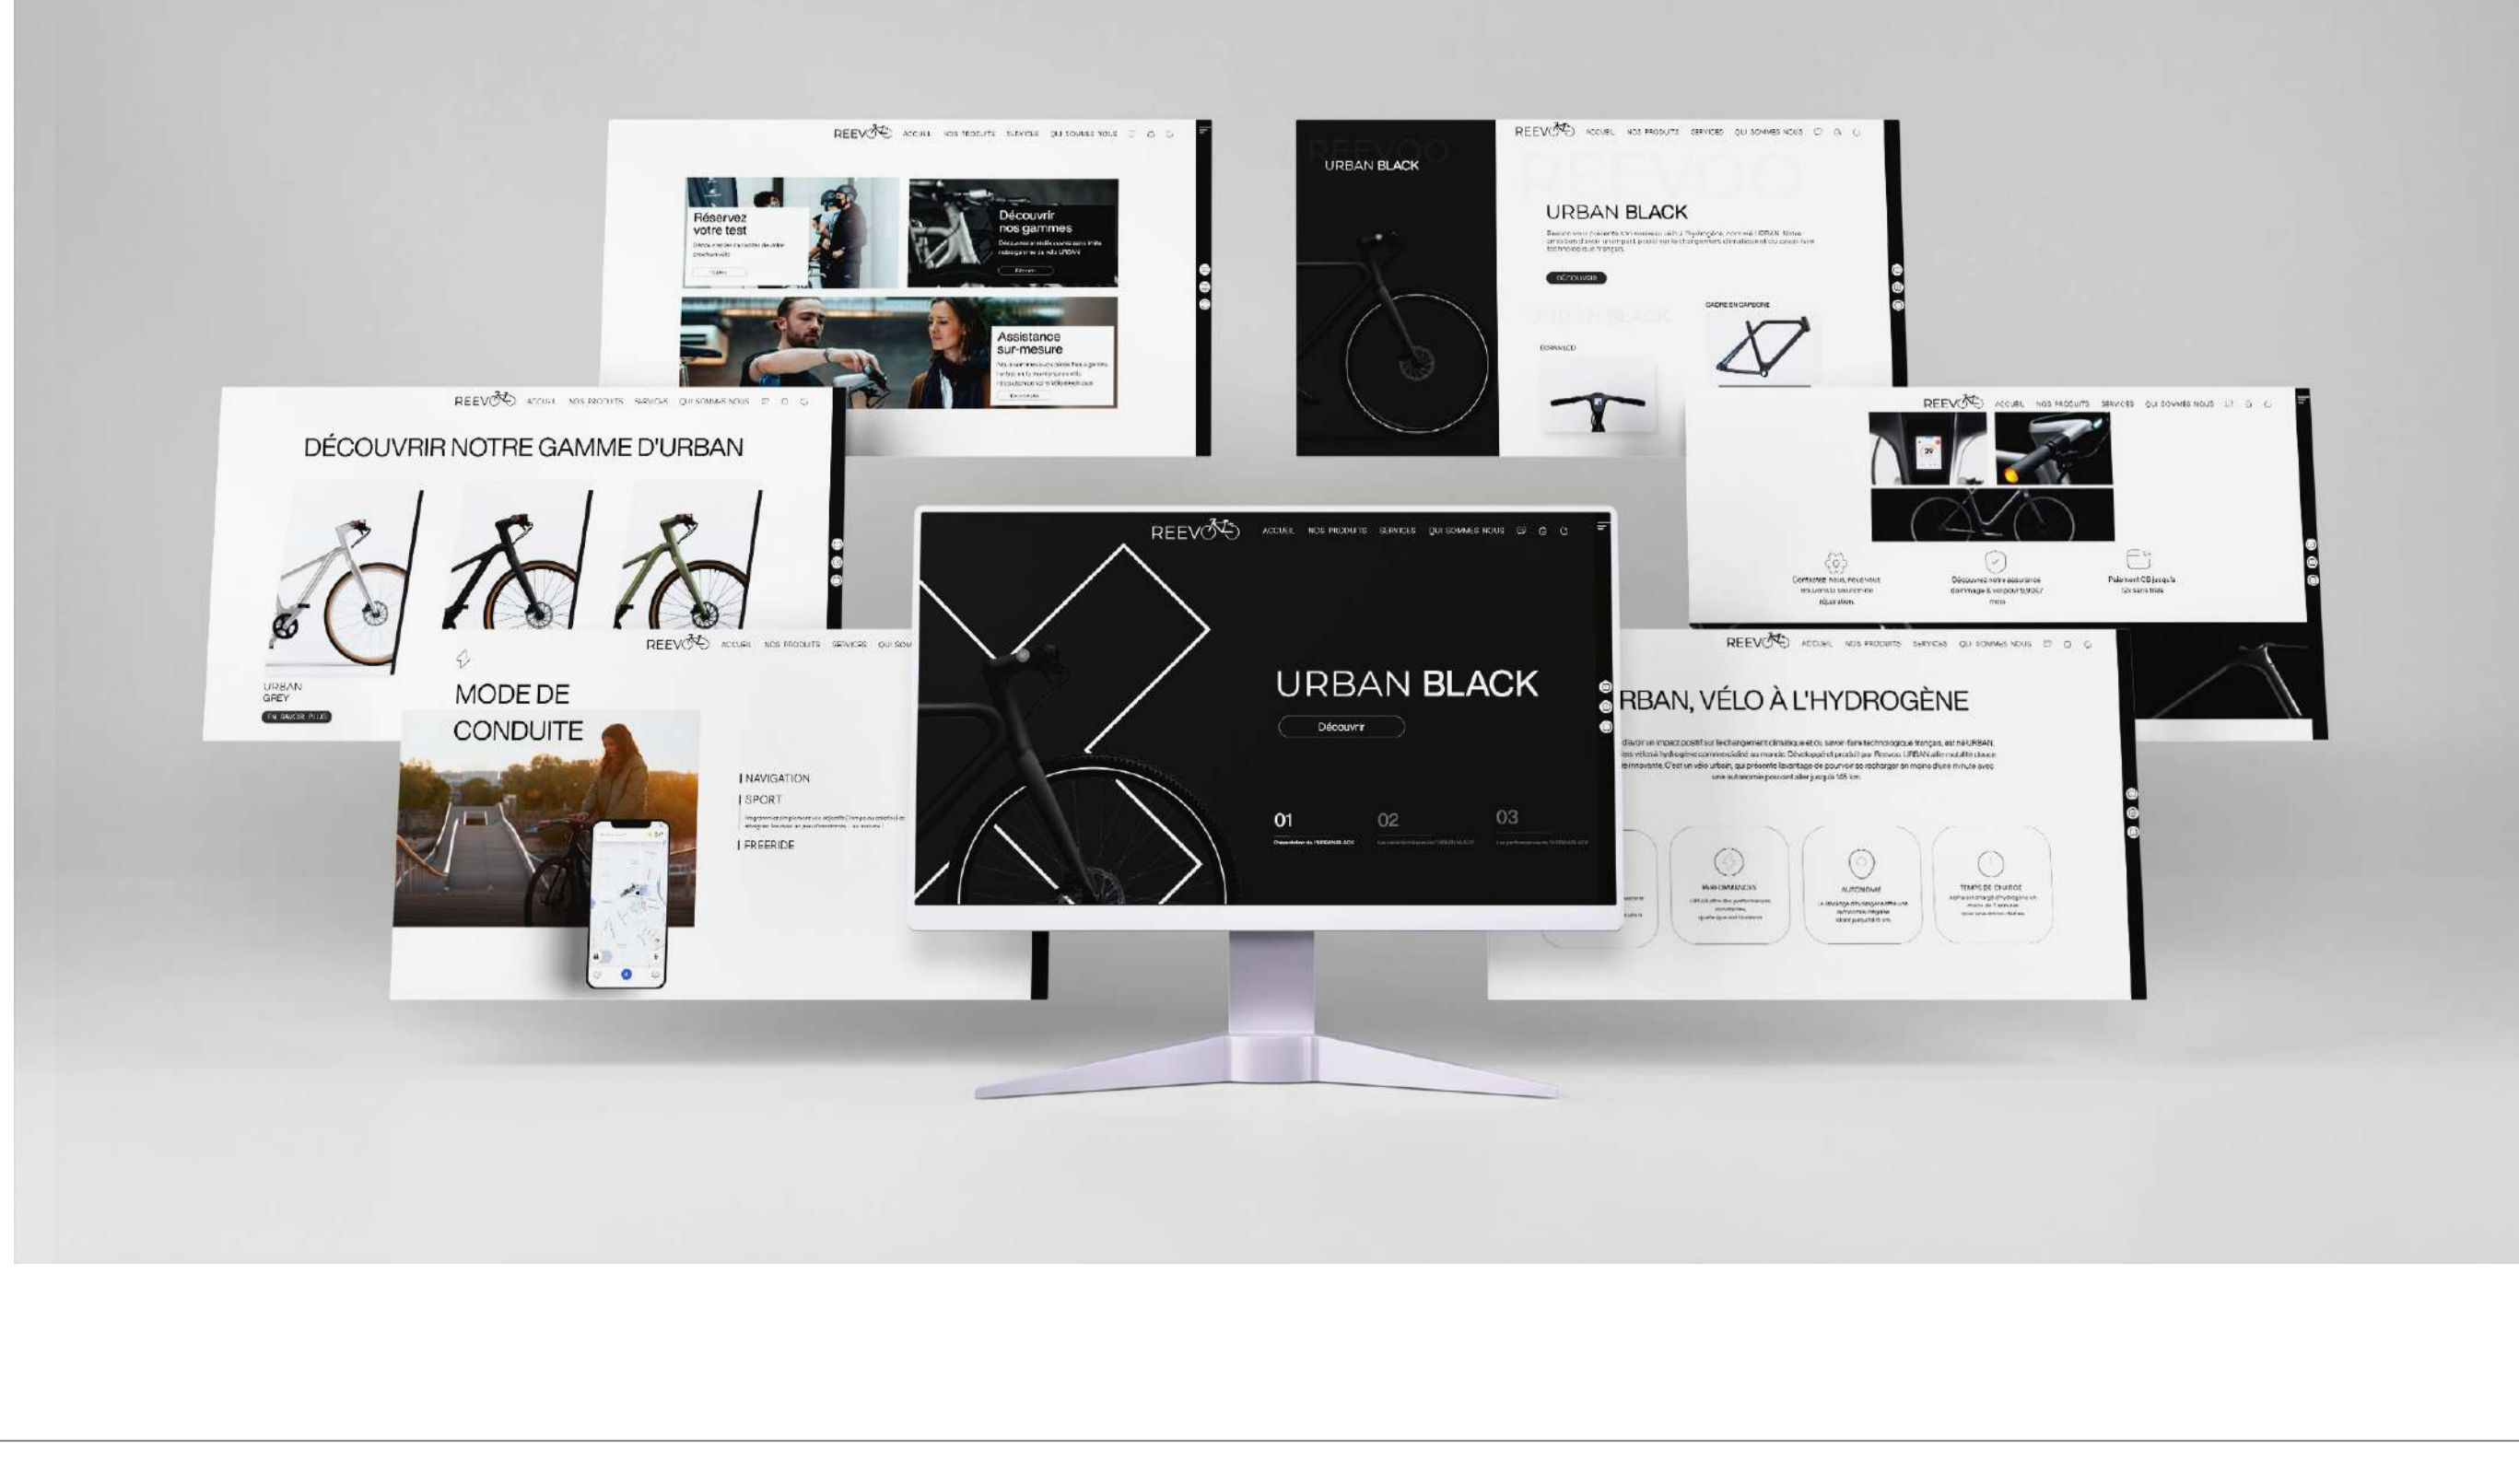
REEVOO ACCUEIL NOS PRODUITS SERVICES QUI SOMMES NOUS

Réservez votre test

Découvrir nos gammes

Assistance sur-mesure

REEVOO ACCUEIL NOS PRODUITS SERVICES QUI SOMMES NOUS

URBAN BLACK

URBAN BLACK

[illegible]

DÉCOUVRIR

CADRE EN CARBONE

ECRAN LCD

REEVOO ACCUEIL NOS PRODUITS SERVICES QUI SOMMES NOUS

DÉCOUVRIR NOTRE GAMME D'URBAN

URBAN GREY

EN SAVOIR PLUS

REEVOO ACCUEIL NOS PRODUITS SERVICES QUI SOMMES NOUS

URBAN BLACK

Découvrir

01

02

03

REEVOO ACCUEIL NOS PRODUITS SERVICES QUI SOMMES NOUS

Contactez nous, nous vous trouverons la solution de réparation.

Découvrez notre assurance dommage & vol pour 9,90€/mois

Paiement CB jusqu'à 12x sans frais

REEVOO ACCUEIL NOS PRODUITS SERVICES QUI SOM

MODE DE CONDUITE

| NAVIGATION

| SPORT

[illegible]

| FREERIDE

REEVOO ACCUEIL NOS PRODUITS SERVICES QUI SOMMES NOUS

RBAN, VÉLO À L'HYDROGÈNE

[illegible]

PERFORMANCES

AUTONOMIE

TEMPS DE CHARGE